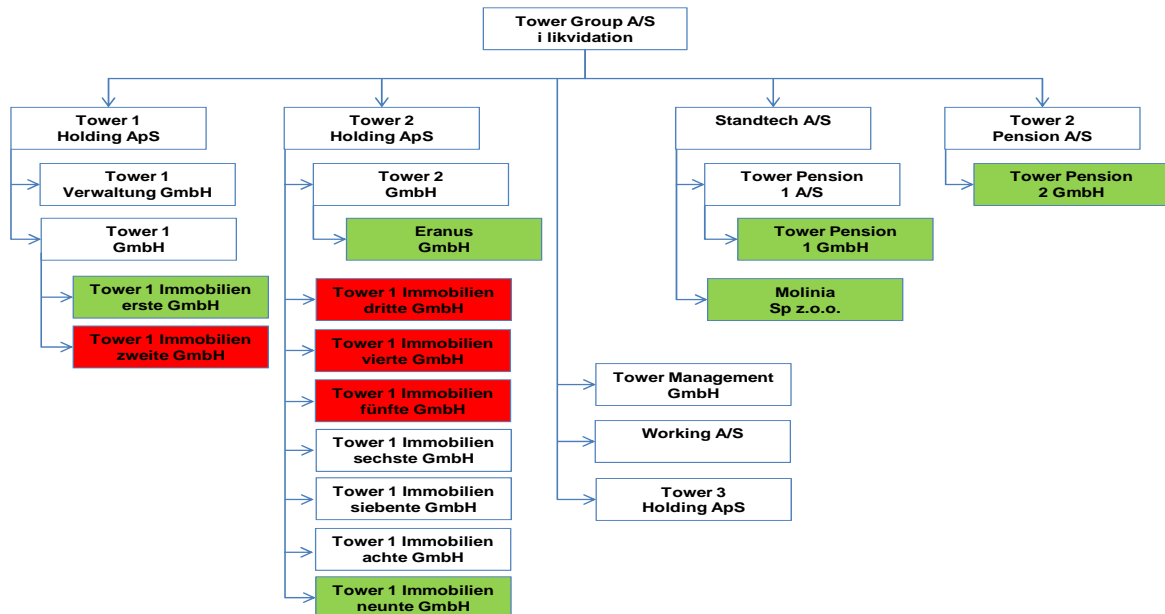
Tower Group A/S
i likvidation

Tower 1
Holding ApS

Tower 1
Verwaltung GmbH

Tower 1
GmbH

Tower 1 Immobilien
erste GmbH

Tower 1 Immobilien
zweite GmbH

Tower 2
Holding ApS

Tower 2
GmbH

Eranus
GmbH

Tower 1 Immobilien
dritte GmbH

Tower 1 Immobilien
vierte GmbH

Tower 1 Immobilien
fünfte GmbH

Tower 1 Immobilien
sechste GmbH

Tower 1 Immobilien
siebente GmbH

Tower 1 Immobilien
achte GmbH

Tower 1 Immobilien
neunte GmbH

Tower Management
GmbH

Working A/S

Tower 3
Holding ApS

Standtech A/S

Tower Pension
1 A/S

Tower Pension
1 GmbH

Molinia
Sp z.o.o.

Tower 2
Pension A/S

Tower Pension
2 GmbH